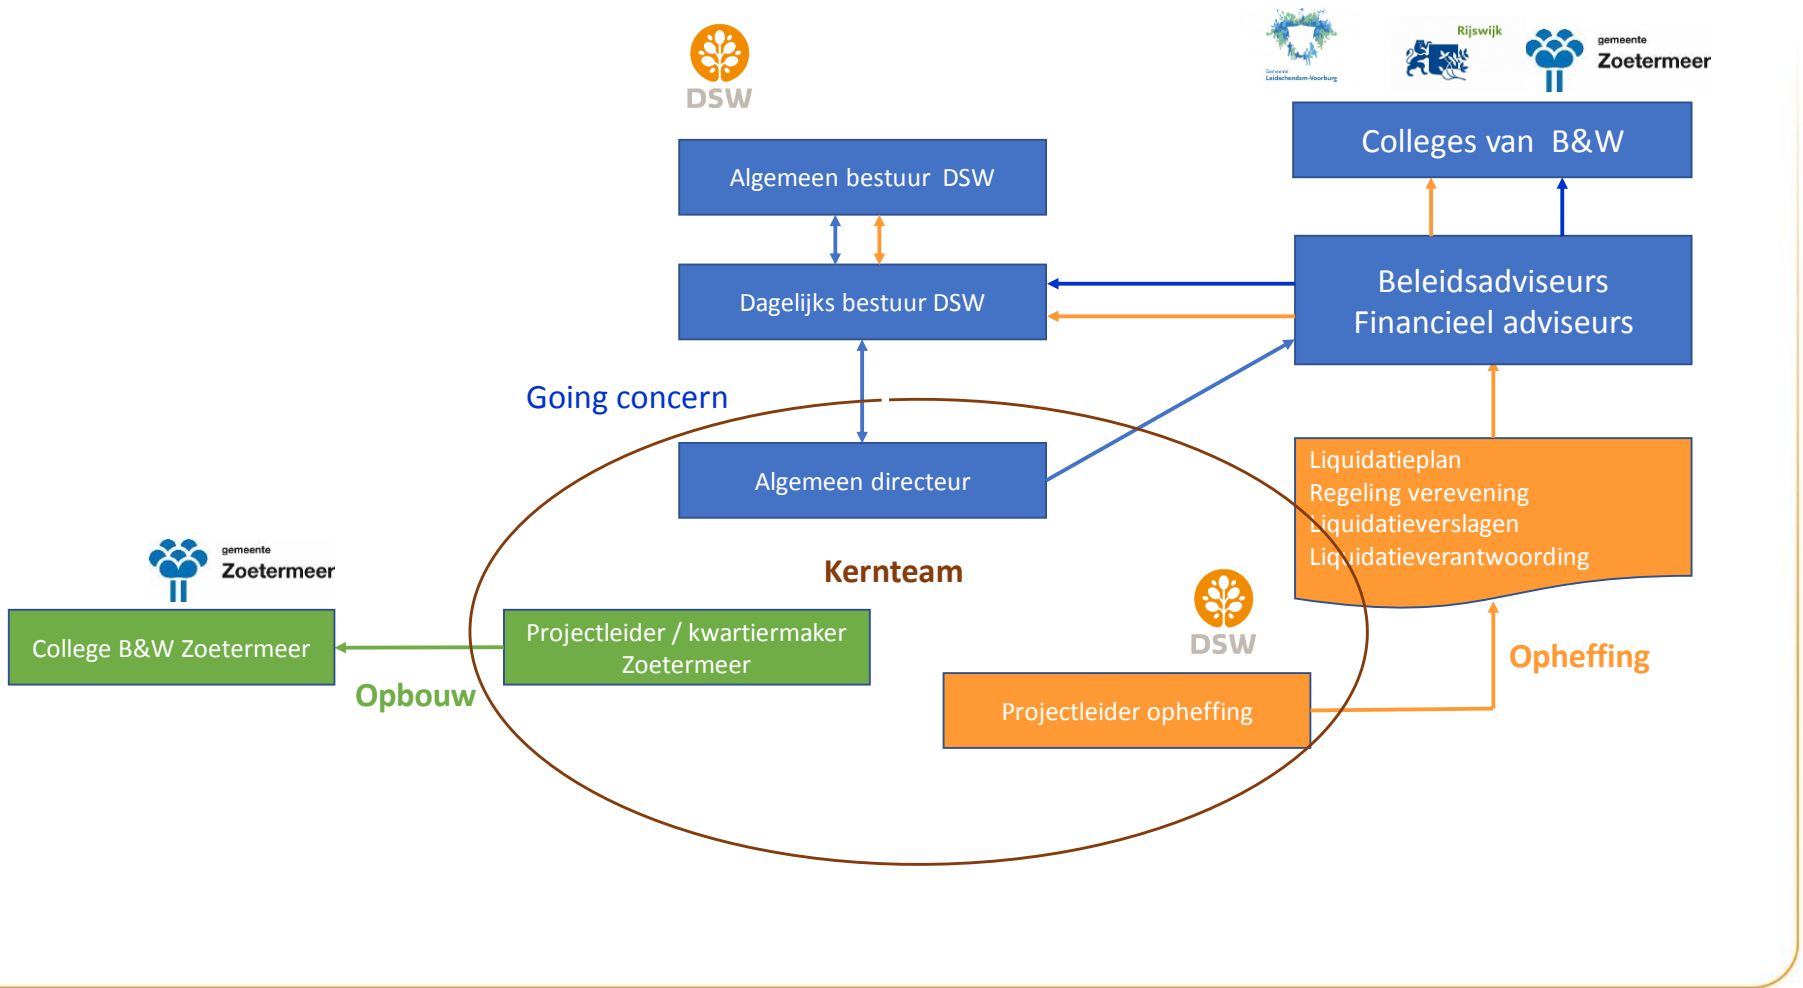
DSW

Gemeente Leidschendam-Voorburg

Rijswijk

gemeente Zoetermeer

Colleges van B&W

Algemeen bestuur DSW

Dagelijks bestuur DSW

Beleidsadviseurs Financieel adviseurs

Going concern

Algemeen directeur

Liquidatieplan
Regeling verevening
Liquidatieverslagen
Liquidatieverantwoording

gemeente Zoetermeer

Kernteam

DSW

College B&W Zoetermeer

Projectleider / kwartiermaker Zoetermeer

Opheffing

Opbouw

Projectleider opheffing